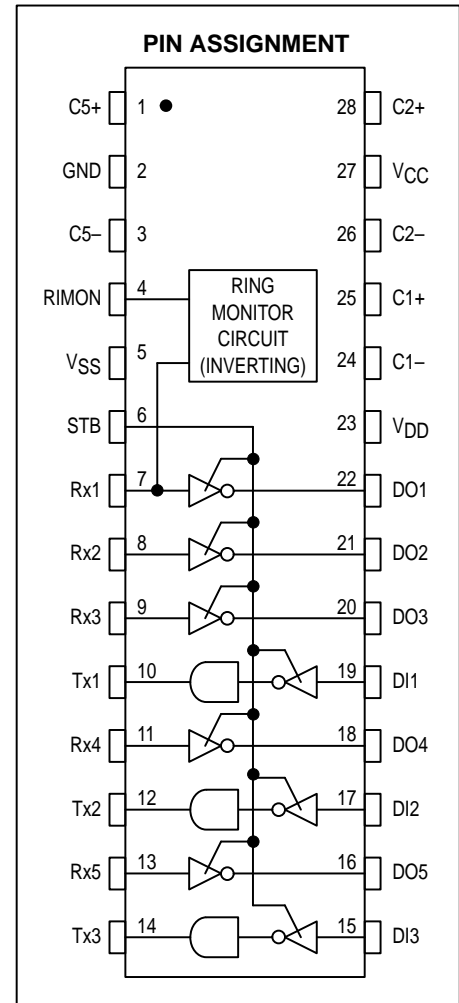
PIN ASSIGNMENT

C5+ 1
GND 2
C5– 3
RIMON 4
$V_{SS}$ 5
STB 6
Rx1 7
Rx2 8
Rx3 9
Tx1 10
Rx4 11
Tx2 12
Rx5 13
Tx3 14

28 C2+
27 $V_{CC}$
26 C2–
25 C1+
24 C1–
23 $V_{DD}$
22 DO1
21 DO2
20 DO3
19 DI1
18 DO4
17 DI2
16 DO5
15 DI3

RING MONITOR CIRCUIT (INVERTING)